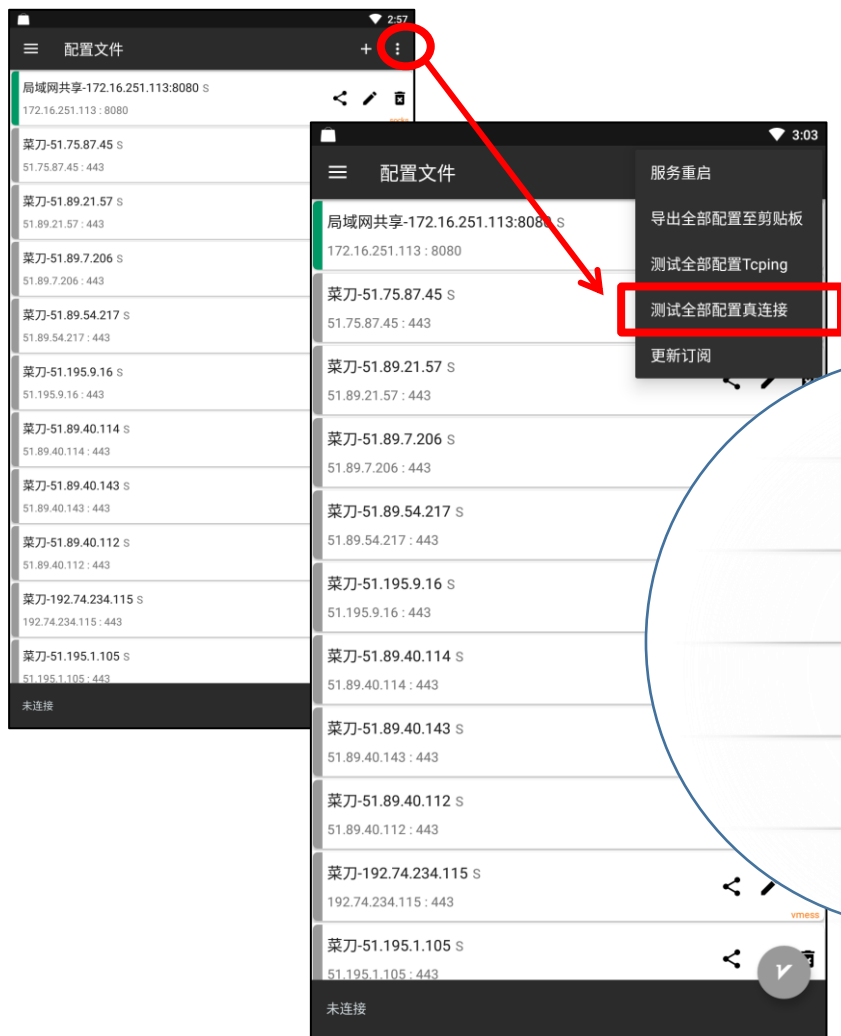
2:57
配置文件
局域网共享-172.16.251.113:8080 S
172.16.251.113 : 8080
菜刀-51.75.87.45 S
51.75.87.45 : 443
菜刀-51.89.21.57 S
51.89.21.57 : 443
菜刀-51.89.7.206 S
51.89.7.206 : 443
菜刀-51.89.54.217 S
51.89.54.217 : 443
菜刀-51.195.9.16 S
51.195.9.16 : 443
菜刀-51.89.40.114 S
51.89.40.114 : 443
菜刀-51.89.40.143 S
51.89.40.143 : 443
菜刀-51.89.40.112 S
51.89.40.112 : 443
菜刀-192.74.234.115 S
192.74.234.115 : 443
菜刀-51.195.1.105 S
51.195.1.105 : 443
未连接

3:03
配置文件
服务重启
导出全部配置至剪贴板
测试全部配置Tcping
测试全部配置真连接
更新订阅
局域网共享-172.16.251.113:8080 S
172.16.251.113 : 8080
菜刀-51.75.87.45 S
51.75.87.45 : 443
菜刀-51.89.21.57 S
51.89.21.57 : 443
菜刀-51.89.7.206 S
51.89.7.206 : 443
菜刀-51.89.54.217 S
51.89.54.217 : 443
菜刀-51.195.9.16 S
51.195.9.16 : 443
菜刀-51.89.40.114 S
51.89.40.114 : 443
菜刀-51.89.40.143 S
51.89.40.143 : 443
菜刀-51.89.40.112 S
51.89.40.112 : 443
菜刀-192.74.234.115 S
192.74.234.115 : 443
vmess
菜刀-51.195.1.105 S
51.195.1.105 : 443
未连接